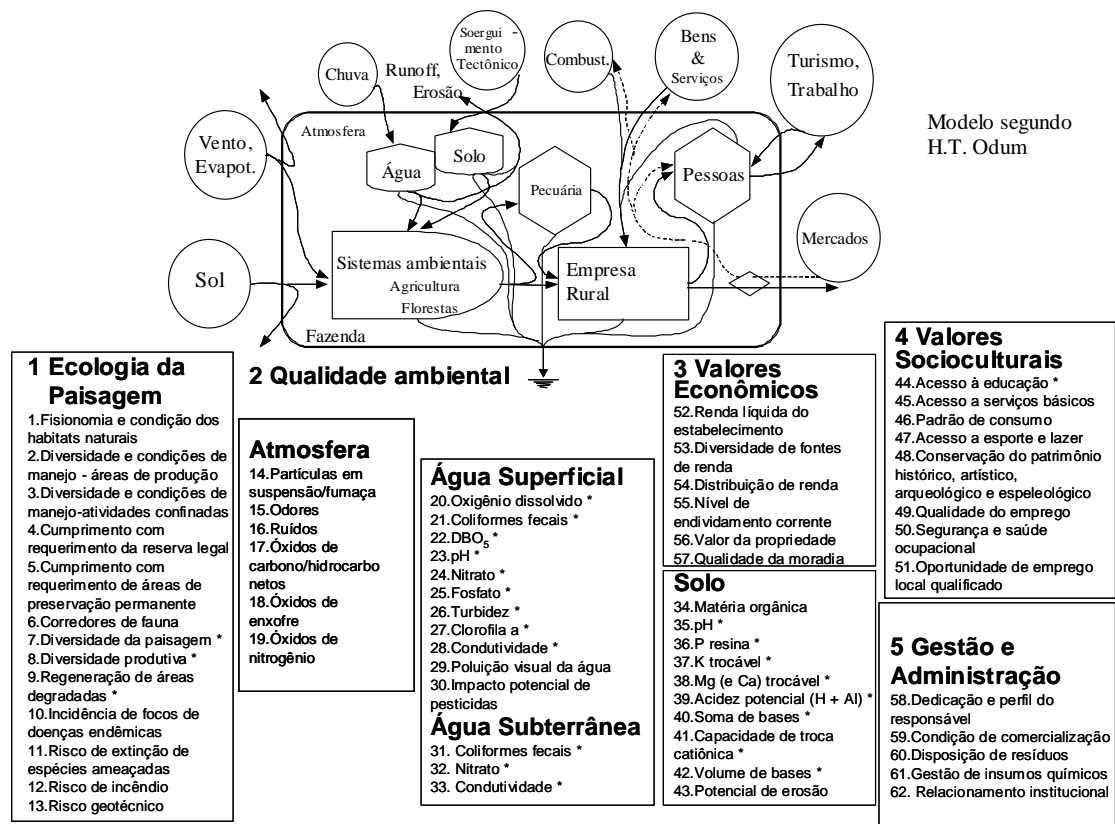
Soerguimento Tectônico

Chuva

Runoff, Erosão

Combust.

Bens & Serviços

Turismo, Trabalho

Modelo segundo H.T. Odum

Vento, Evapot.

Atmosfera

Solo

Água

Pecuária

Pessoas

Mercados

Sol

Sistemas ambientais
Agricultura
Florestas

Empresa Rural

Fazenda

1 Ecologia da Paisagem
1.Fisionomia e condição dos habitats naturais
2.Diversidade e condições de manejo - áreas de produção
3.Diversidade e condições de manejo-atividades confinadas
4.Cumprimento com requerimento da reserva legal
5.Cumprimento com requerimento de áreas de preservação permanente
6.Corredores de fauna
7.Diversidade da paisagem *
8.Diversidade produtiva *
9.Regeneração de áreas degradadas *
10.Incidência de focos de doenças endêmicas
11.Risco de extinção de espécies ameaçadas
12.Risco de incêndio
13.Risco geotécnico

2 Qualidade ambiental

Atmosfera
14.Partículas em suspensão/fumaça
15.Odores
16.Ruídos
17.Óxidos de carbono/hidrocarbonetos
18.Óxidos de enxofre
19.Óxidos de nitrogênio

Água Superficial
20.Oxigênio dissolvido *
21.Coliformes fecais *
22.DBO$_5$ *
23.pH *
24.Nitrato *
25.Fosfato *
26.Turbidez *
27.Clorofila a *
28.Condutividade *
29.Poluição visual da água
30.Impacto potencial de pesticidas

Água Subterrânea
31. Coliformes fecais *
32. Nitrato *
33. Condutividade *

3 Valores Econômicos
52.Renda líquida do estabelecimento
53.Diversidade de fontes de renda
54.Distribuição de renda
55.Nível de endividamento corrente
56.Valor da propriedade
57.Qualidade da moradia

Solo
34.Matéria orgânica
35.pH *
36.P resina *
37.K trocável *
38.Mg (e Ca) trocável *
39.Acidez potencial (H + Al) *
40.Soma de bases *
41.Capacidade de troca catiônica *
42.Volume de bases *
43.Potencial de erosão

4 Valores Socioculturais
44.Acesso à educação *
45.Acesso a serviços básicos
46.Padrão de consumo
47.Acesso a esporte e lazer
48.Conservação do patrimônio histórico, artístico, arqueológico e espeleológico
49.Qualidade do emprego
50.Segurança e saúde ocupacional
51.Oportunidade de emprego local qualificado

5 Gestão e Administração
58.Dedicação e perfil do responsável
59.Condição de comercialização
60.Disposição de resíduos
61.Gestão de insumos químicos
62. Relacionamento institucional